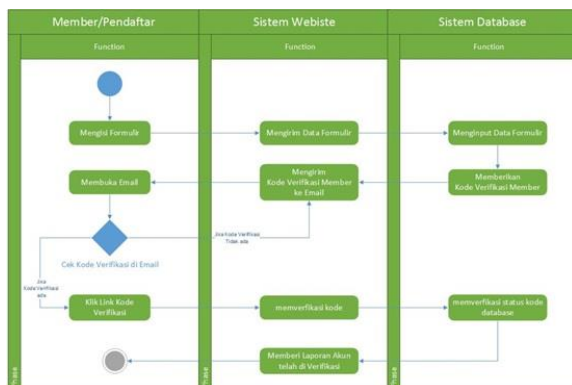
Member/Pendaftar

Function

Mengisi Formulir

Membuka Email

Cek Kode Verifikasi di Email

Jika Kode Verifikasi ada

Klik Link Kode Verifikasi

Sistem Webiste

Function

Mengirim Data Formulir

Mengirim Kode Verifikasi Member ke Email

Jika Kode Verifikasi Tidak ada

memverifikasi kode

Memberi Laporan Akun telah di Verifikasi

Sistem Database

Function

Menginput Data Formulir

Memberikan Kode Verifikasi Member

memverifikasi status kode database

hase

hase

hase